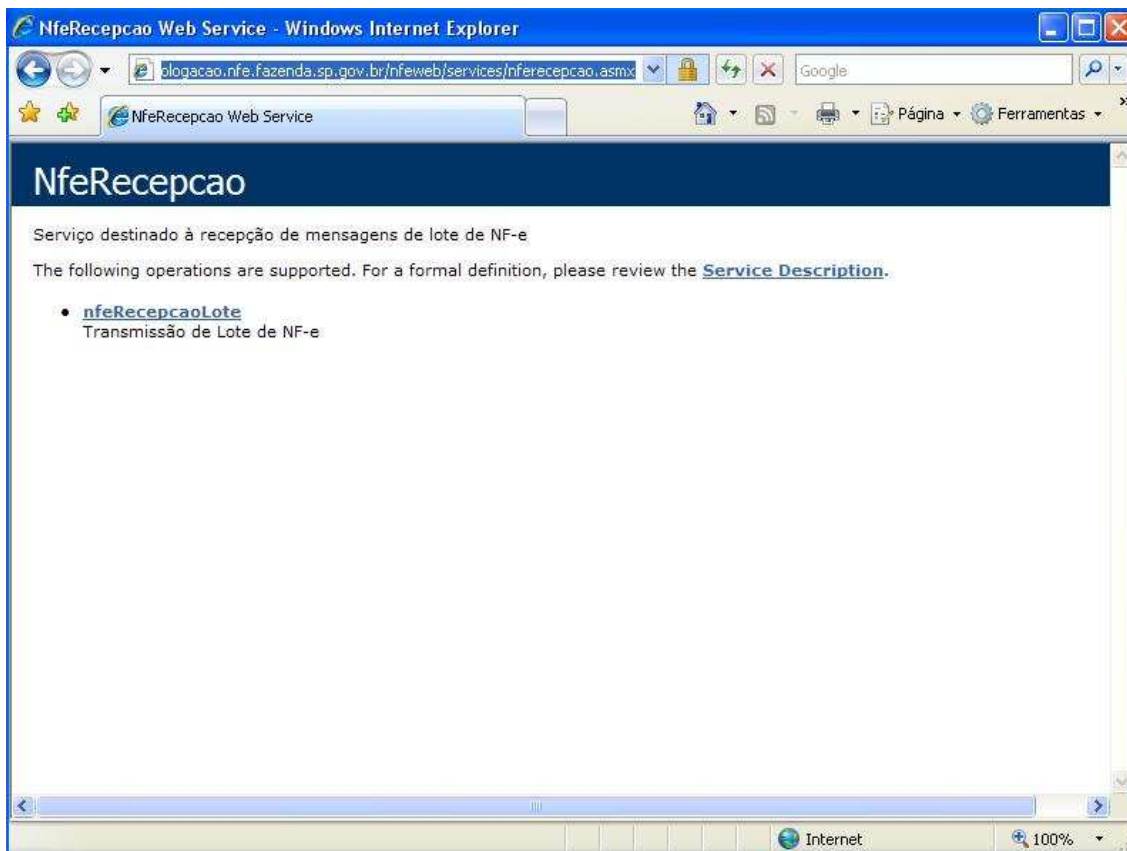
NfeRecepcao Web Service - Windows Internet Explorer

ologacao.nfe.fazenda.sp.gov.br/nfeweb/services/nferecepcao.asmx

Google

NfeRecepcao Web Service

Página ▾ Ferramentas ▾

NfeRecepcao

Serviço destinado à recepção de mensagens de lote de NF-e

The following operations are supported. For a formal definition, please review the **Service Description**.

- **nfeRecepcaoLote**
Transmissão de Lote de NF-e

Internet

100%